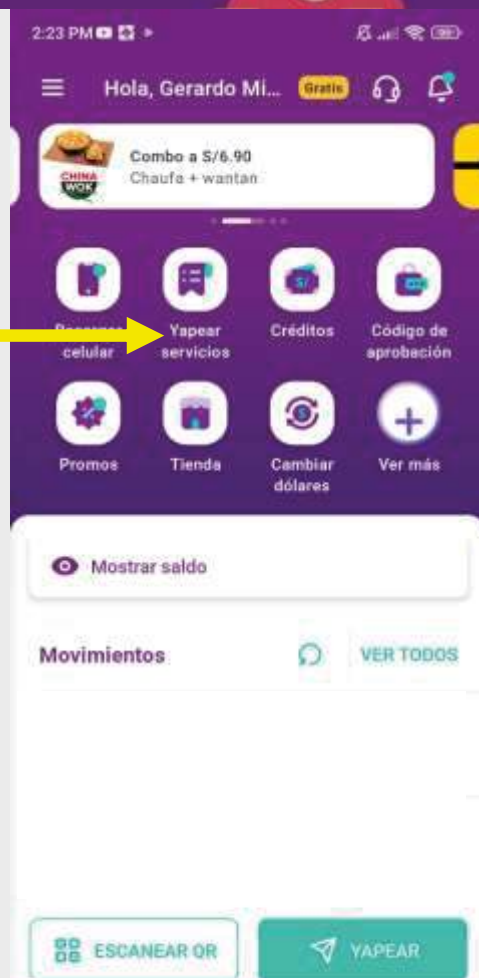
2:23 PM

Hola, Gerardo Mi... Gratis

Combo a S/6.90
Chaufa + wantan

CHINA WOK

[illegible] celular

Yapear servicios

Créditos

Código de aprobación

Promos

Tienda

Cambiar dólares

Ver más

Mostrar saldo

Movimientos

VER TODOS

ESCANEAR QR

YAPEAR